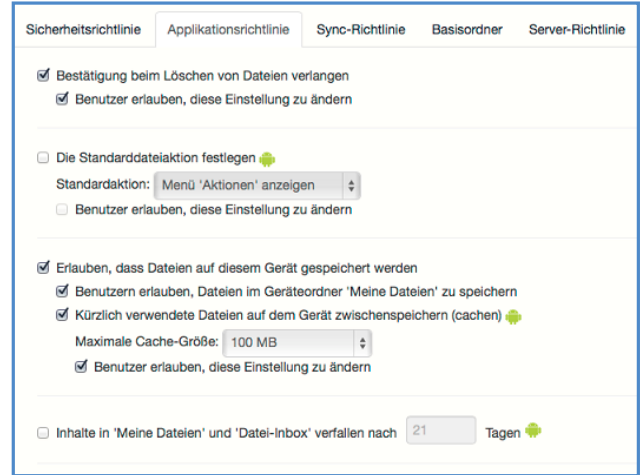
Sicherheitsrichtlinie | Applikationsrichtlinie | Sync-Richtlinie | Basisordner | Server-Richtlinie

Bestätigung beim Löschen von Dateien verlangen

Benutzer erlauben, diese Einstellung zu ändern

Die Standarddateiaktion festlegen

Standardaktion: Menü 'Aktionen' anzeigen

Benutzer erlauben, diese Einstellung zu ändern

Erlauben, dass Dateien auf diesem Gerät gespeichert werden

Benutzern erlauben, Dateien im Geräteordner 'Meine Dateien' zu speichern

Kürzlich verwendete Dateien auf dem Gerät zwischenspeichern (cachen)

Maximale Cache-Größe: 100 MB

Benutzer erlauben, diese Einstellung zu ändern

Inhalte in 'Meine Dateien' und 'Datei-Inbox' verfallen nach 21 Tagen